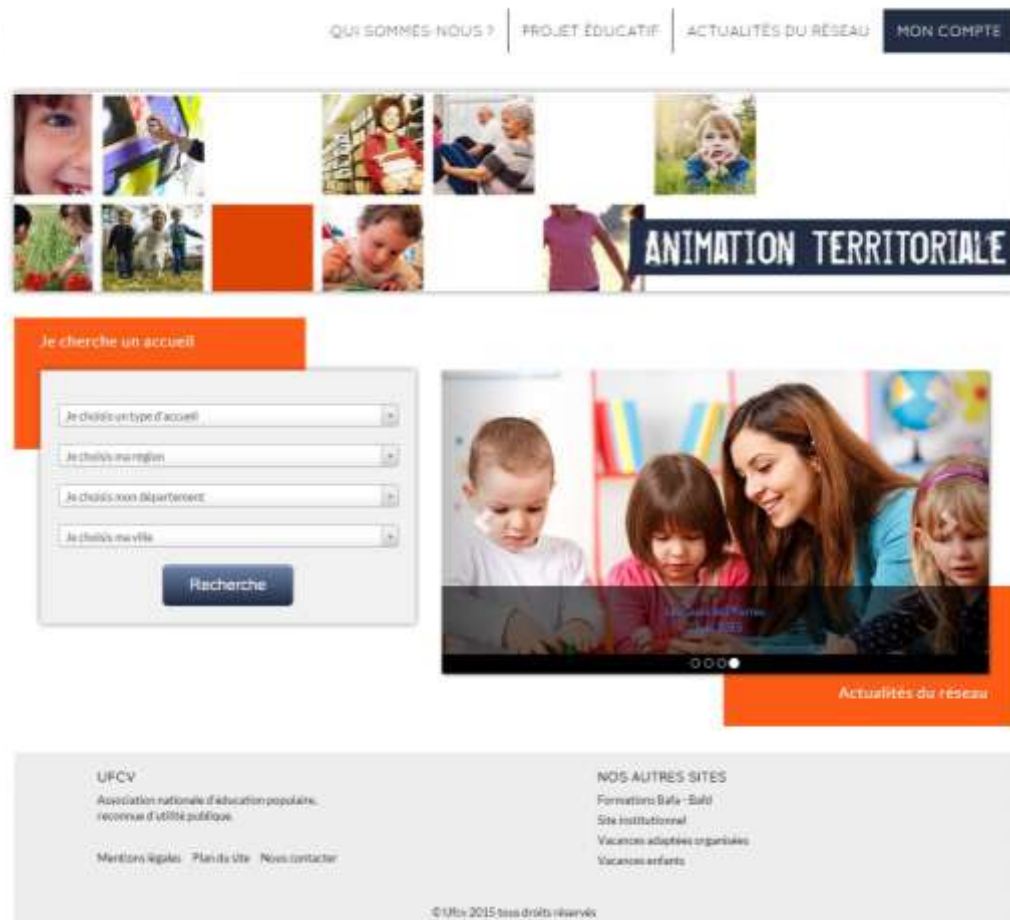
QUI SOMMES NOUS ? PROJET ÉDUCATIF ACTUALITÉS DU RÉSEAU MON COMPTE

ANIMATION TERRITORIALE

Je cherche un accueil

Je choisis un type d'accueil

Je choisis ma région

Je choisis mon département

Je choisis ma ville

Recherche

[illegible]

Actualités du réseau

UFCV

Association nationale d'éducation populaire, reconnue d'utilité publique.

Mentions légales Plan du site Nous contacter

NOS AUTRES SITES

Formations Bafa - Bafd

Site institutionnel

Vacances adaptées organisées

Vacances enfants

© Ufcv 2015 tous droits réservés